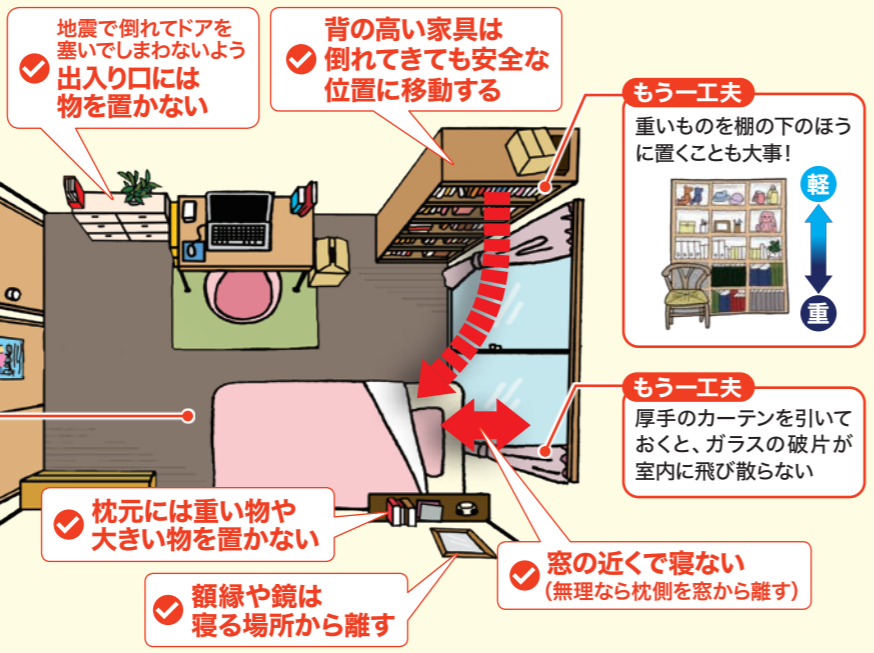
地震で倒れてドアを塞いでしまわないよう
出入り口には物を置かない

背の高い家具は倒れてきても安全な位置に移動する

もう一工夫
重いものを棚の下のほうに置くことも大事！
軽
重

もう一工夫
厚手のカーテンを引いておくと、ガラスの破片が室内に飛び散らない

枕元には重い物や大きい物を置かない

窓の近くで寝ない
（無理なら枕側を窓から離す）

額縁や鏡は寝る場所から離す